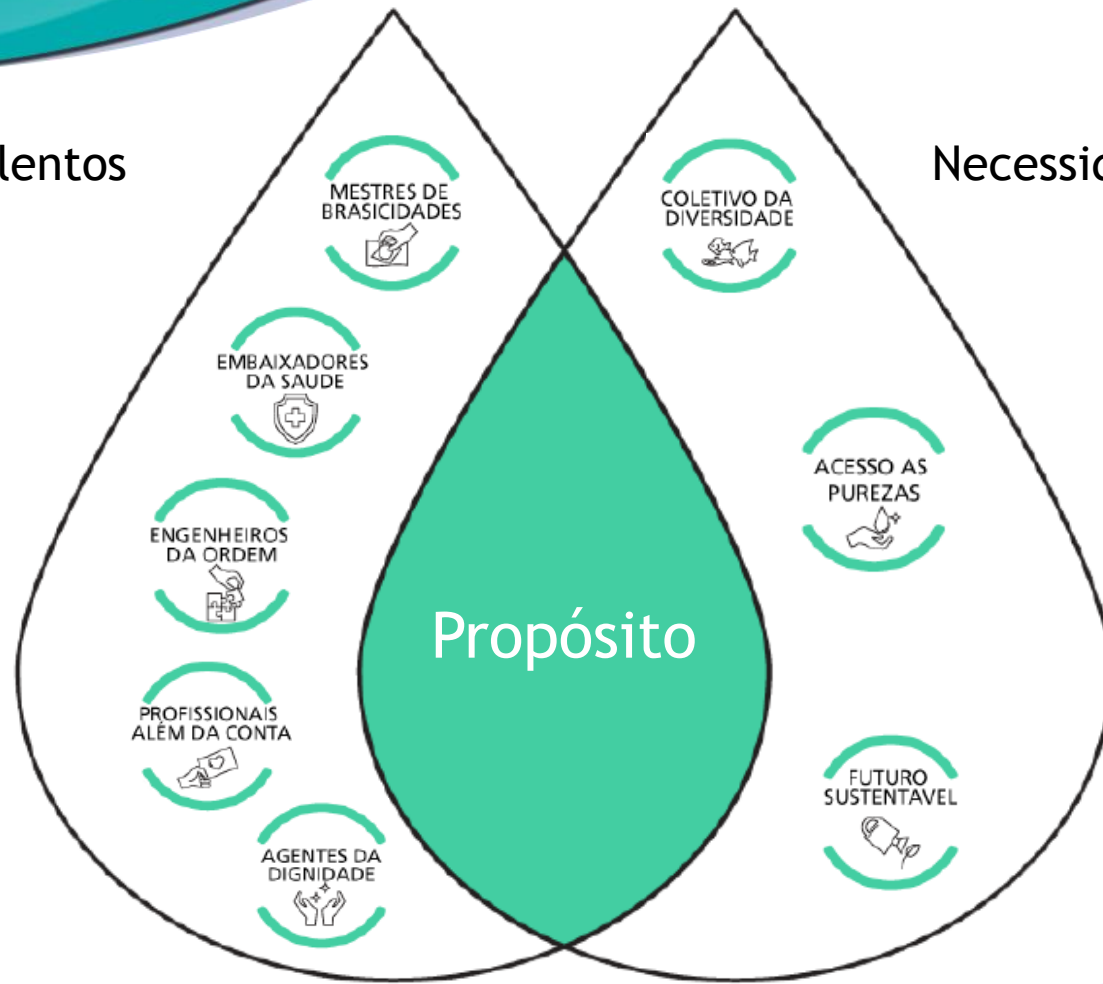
lentos

MESTRES DE BRASICIDADES

EMBAIXADORES DA SAUDE

ENGENHEIROS DA ORDEM

PROFISSIONAIS ALÉM DA CONTA

AGENTES DA DIGNIDADE

Propósito

Necessid

COLETIVO DA DIVERSIDADE

ACESSO AS PUREZAS

FUTURO SUSTENTAVEL